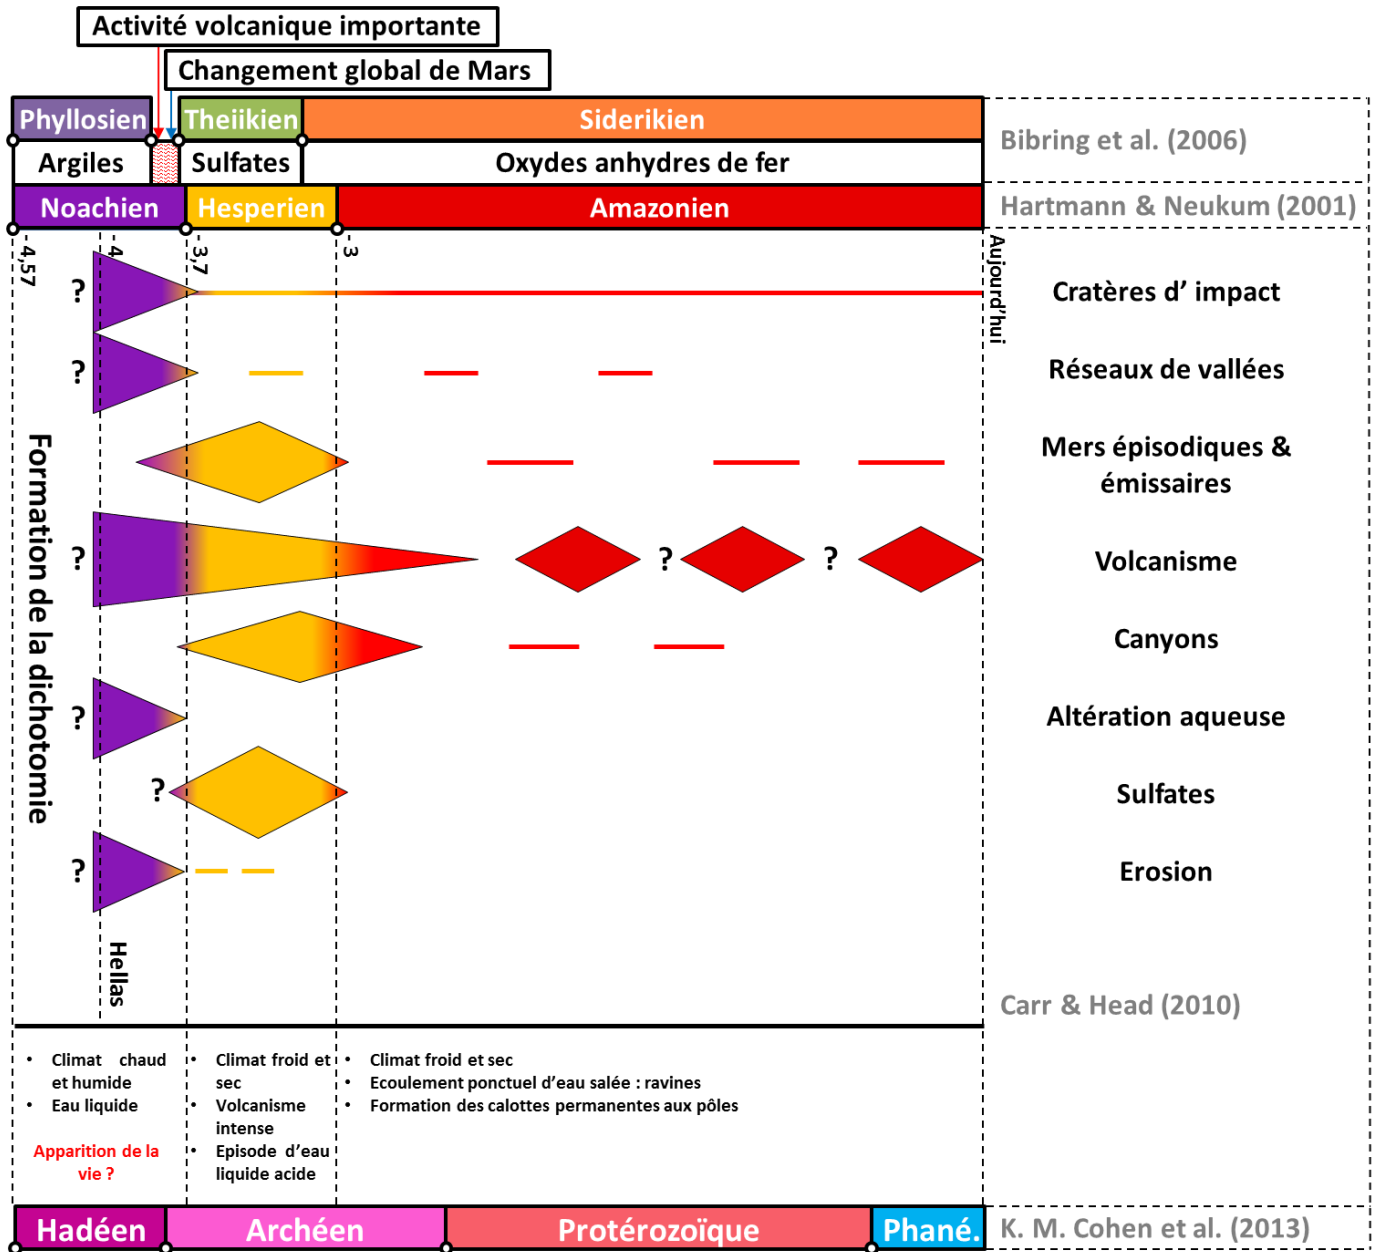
Activité volcanique importante

Changement global de Mars

| Phyllosien | | Theiikien | Siderikien | Bibring et al. (2006) |
|---|---|---|---|---|
| Argiles | | Sulfates | Oxydes anhydres de fer | |

| Noachien | Hesperien | Amazonien | Hartmann & Neukum (2001) |
|---|---|---|---|

4,57
4
3,7
3
Aujourd'hui

Formation de la dichotomie

? Cratères d' impact

? Réseaux de vallées

Mers épisodiques & émissaires

? ? ? Volcanisme

Canyons

? Altération aqueuse

? Sulfates

? Erosion

Hellas

Carr & Head (2010)

• Climat chaud et humide
• Eau liquide

Apparition de la vie ?

• Climat froid et sec
• Volcanisme intense
• Episode d'eau liquide acide

• Climat froid et sec
• Ecoulement ponctuel d'eau salée : ravines
• Formation des calottes permanentes aux pôles

| Hadéen | Archéen | Protérozoïque | Phané. | K. M. Cohen et al. (2013) |
|---|---|---|---|---|